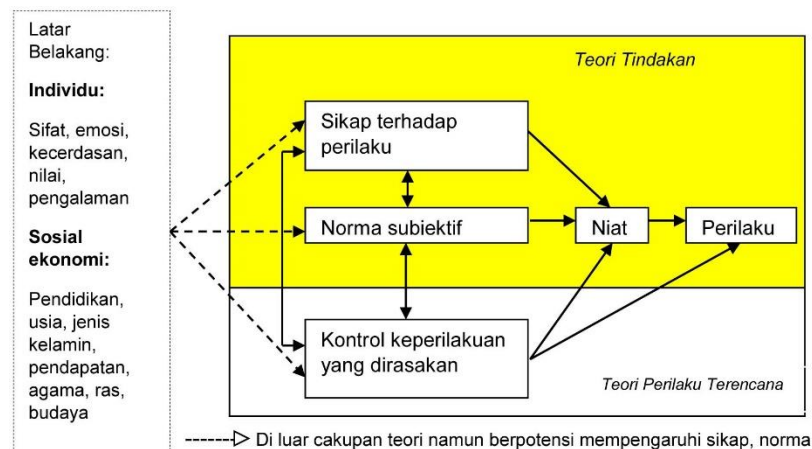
Latar Belakang:

**Individu:**

Sifat, emosi, kecerdasan, nilai, pengalaman

**Sosial ekonomi:**

Pendidikan, usia, jenis kelamin, pendapatan, agama, ras, budaya

*Teori Tindakan*

Sikap terhadap perilaku

Norma subjektif

Niat

Perilaku

Kontrol keperilakuan yang dirasakan

*Teori Perilaku Terencana*

------▷ Di luar cakupan teori namun berpotensi mempengaruhi sikap, norma